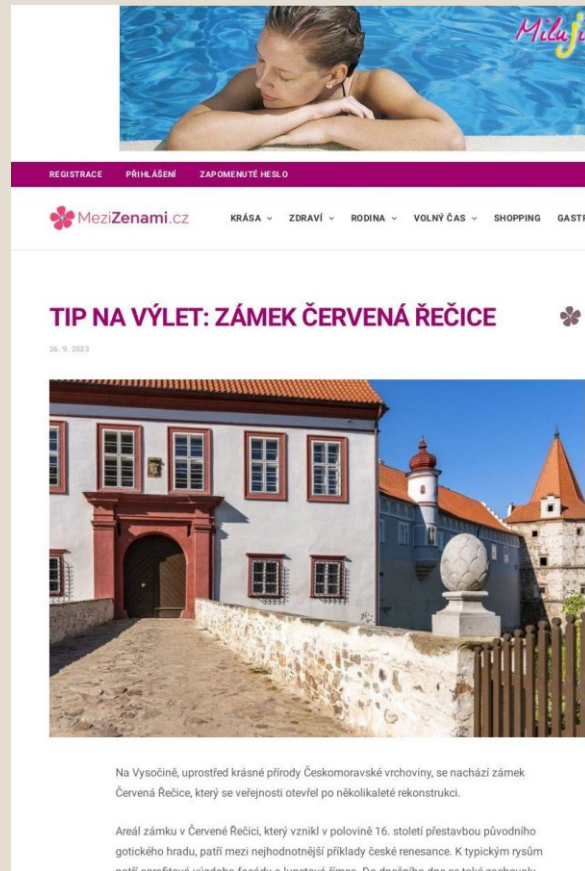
Miluj

REGISTRACE PŘIHLÁŠENÍ ZAPOMENUTÉ HESLO

MeziZenami.cz

KRÁSA ZDRAVÍ RODINA VOLNÝ ČAS SHOPPING GASTR

TIP NA VÝLET: ZÁMEK ČERVENÁ ŘEČICE

26. 9. 2023

Na Vysočině, uprostřed krásné přírody Českomoravské vrchoviny, se nachází zámek Červená Řečice, který se veřejnosti otevřel po několikaleté rekonstrukci.

Areál zámku v Červené Řečici, který vznikl v polovině 16. století přestavbou původního gotického hradu, patří mezi nejhodnotnější příklady české renesance. K typickým rysům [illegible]